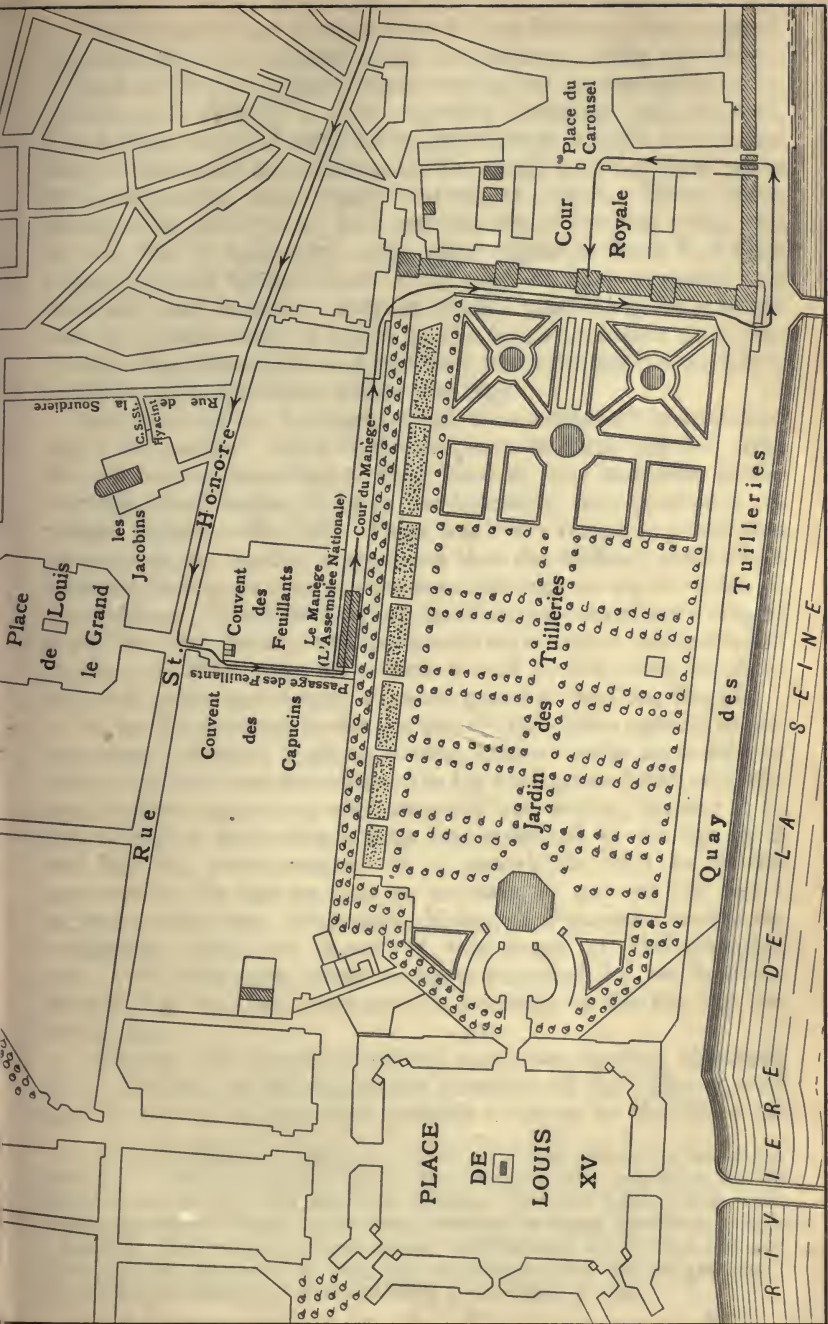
Place du Carousel

Cour Royale

Rue de la Sourdiere

C.S. St. Hyacint

les Jacobins

Place de Louis le Grand

Rue St. H-o-n-o-r-e

Couvent des Feuillants

Le Manège (L'Assemblée Nationale)

Cour du Manège

Passage des Feuillants

Couvent des Capucins

Jardin des Tuilleries

Quay des Tuilleries

RIVIERE DE LA SEINE

PLACE DE LOUIS XV